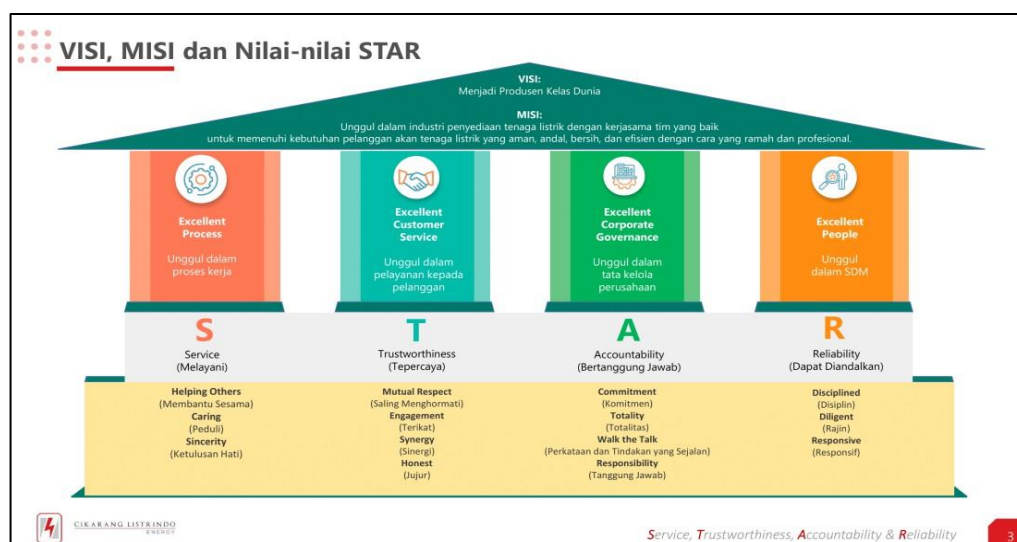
VISI, MISI dan Nilai-nilai STAR

VISI:
Menjadi Produsen Kelas Dunia

MISI:
Unggul dalam industri penyediaan tenaga listrik dengan kerjasama tim yang baik untuk memenuhi kebutuhan pelanggan akan tenaga listrik yang aman, andal, bersih, dan efisien dengan cara yang ramah dan profesional.

Excellent Process
Unggul dalam proses kerja

Excellent Customer Service
Unggul dalam pelayanan kepada pelanggan

Excellent Corporate Governance
Unggul dalam tata kelola perusahaan

Excellent People
Unggul dalam SDM

S
Service
(Melayani)

T
Trustworthiness
(Tepercaya)

A
Accountability
(Bertanggung Jawab)

R
Reliability
(Dapat Diandalkan)

Helping Others
(Membantu Sesama)
Caring
(Peduli)
Sincerity
(Ketulusan Hati)

Mutual Respect
(Saling Menghormati)
Engagement
(Terikat)
Synergy
(Sinergi)
Honest
(Jujur)

Commitment
(Komitmen)
Totality
(Totalitas)
Walk the Talk
(Perkataan dan Tindakan yang Sejalan)
Responsibility
(Tanggung Jawab)

Disciplined
(Disiplin)
Diligent
(Rajin)
Responsive
(Responsif)

CIKARANG LISTRINDO ENERGY

Service, Trustworthiness, Accountability & Reliability

3